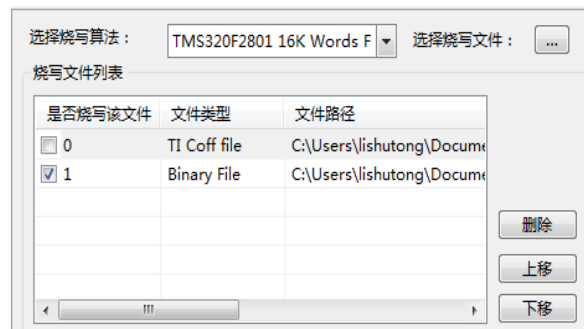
选择烧写算法： TMS320F2801 16K Words F 选择烧写文件： ...

烧写文件列表

| 是否烧写该文件 | 文件类型 | 文件路径 |
|---|---|---|
| ☐ 0 | TI Coff file | C:\Users\lishutong\Docume |
| ☑ 1 | Binary File | C:\Users\lishutong\Docume |

删除

上移

下移